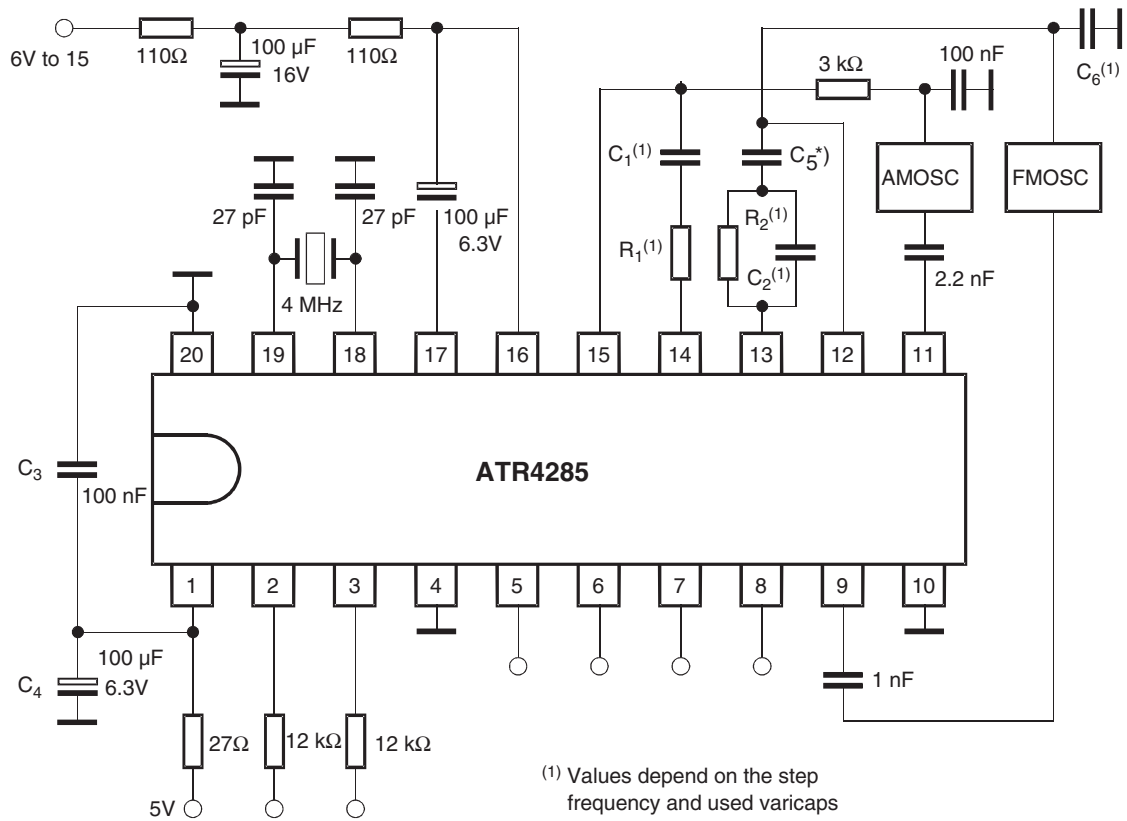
6V to 15

110Ω

100 µF 16V

110Ω

3 kΩ

100 nF

$C_6^{(1)}$

$C_1^{(1)}$

$C_5$*)

AMOSC

FMOSC

27 pF

27 pF

100 µF 6.3V

$R_2^{(1)}$

$R_1^{(1)}$

$C_2^{(1)}$

2.2 nF

4 MHz

20 19 18 17 16 15 14 13 12 11

$C_3$

100 nF

ATR4285

1 2 3 4 5 6 7 8 9 10

100 µF

$C_4$

6.3V

1 nF

27Ω

12 kΩ

12 kΩ

5V

$^{(1)}$ Values depend on the step frequency and used varicaps